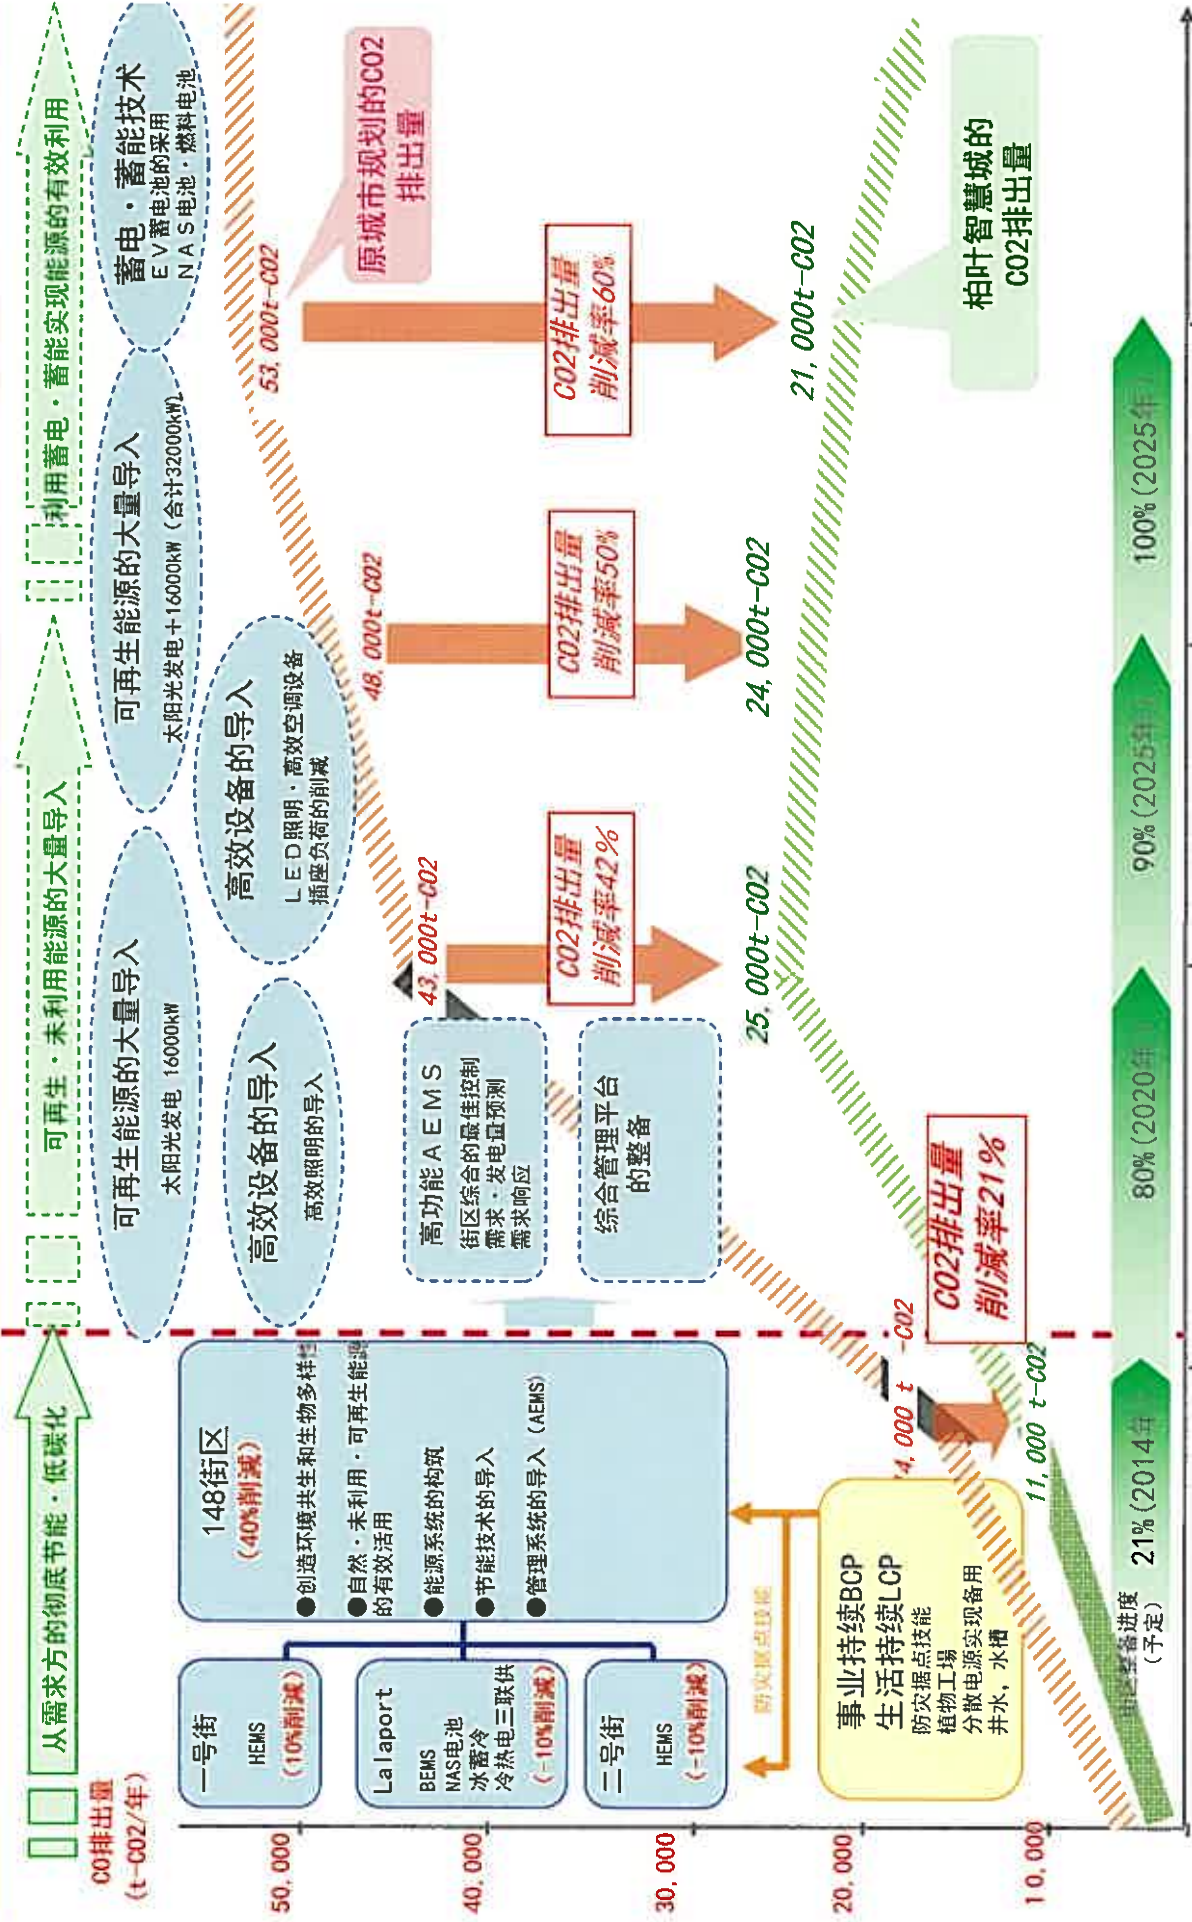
CO排出量
（t-CO2/年）

50,000
40,000
30,000
20,000
10,000

从需求方的彻底节能・低碳化

可再生・未利用能源的大量导入

利用蓄电・蓄能实现能源的有效利用

一号街
HEMS
（10%削减）

Lalaport
BEMS
NAS电池
冰蓄冷
冷热电三联供
（-10%削减）

二号街
HEMS
（-10%削减）

148街区
（40%削减）
●创造环境共生和生物多样性
●自然・未利用・可再生能源的有效活用
●能源系统的构筑
●节能技术的导入
●管理系统的导入（AEMS）

防灾据点技能

事业持续BCP
生活持续LCP
防灾据点技能
植物工场
分散电源实现备用
井水，水槽

可再生能源的大量导入
太阳光发电 16000kW

高效设备的导入
高效照明的导入

可再生能源的大量导入
太阳光发电+16000kW（合计32000kW）

高效设备的导入
LED照明・高效空调设备
插座负荷的削减

蓄电・蓄能技术
EV蓄电池的采用
NAS电池・燃料电池

高功能AEMS
街区综合的最佳控制
需求・发电量预测
需求响应

综合管理平台的整备

原城市规划的CO2排出量

柏叶智慧城的CO2排出量

4,000 t-CO2
11,000 t-CO2
CO2排出量削减率21%

43,000t-CO2
CO2排出量削减率42%
25,000t-CO2

48,000t-CO2
CO2排出量削减率50%
24,000t-CO2

53,000t-CO2
CO2排出量削减率60%
21,000t-CO2

街区整备进度（予定）
21%（2014年）
80%（2020年）
90%（2025年）
100%（2025年）